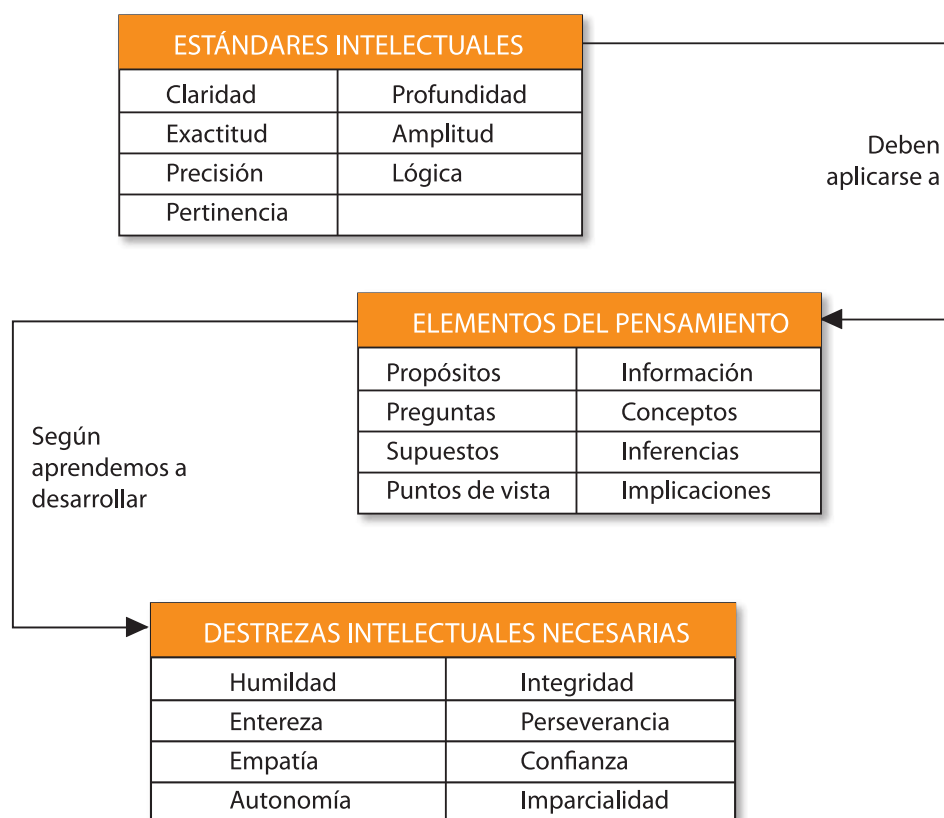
| ESTÁNDARES INTELECTUALES | |
|---|---|
| Claridad | Profundidad |
| Exactitud | Amplitud |
| Precisión | Lógica |
| Pertinencia | |

Deben aplicarse a

| ELEMENTOS DEL PENSAMIENTO | |
|---|---|
| Propósitos | Información |
| Preguntas | Conceptos |
| Supuestos | Inferencias |
| Puntos de vista | Implicaciones |

Según aprendemos a desarrollar

| DESTREZAS INTELECTUALES NECESARIAS | |
|---|---|
| Humildad | Integridad |
| Entereza | Perseverancia |
| Empatía | Confianza |
| Autonomía | Imparcialidad |